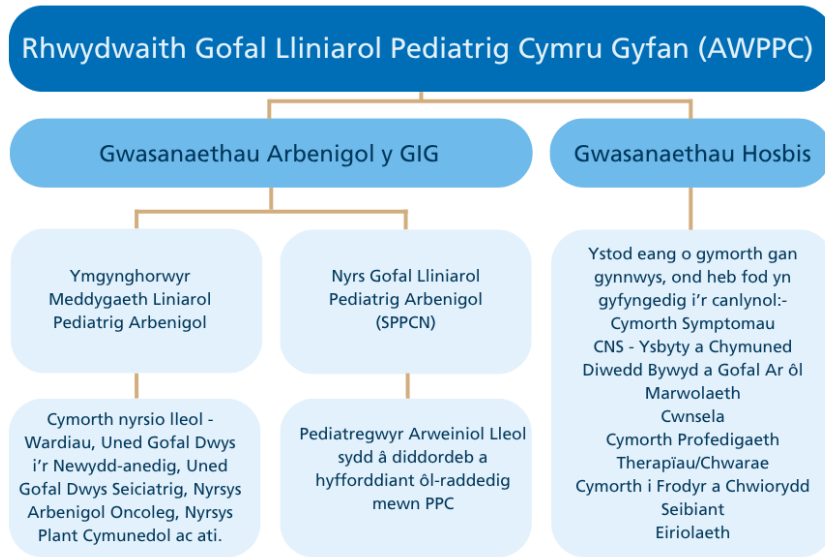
Rhwydwaith Gofal Lliniarol Pediatrig Cymru Gyfan (AWPPC)

Gwasanaethau Arbenigol y GIG

Gwasanaethau Hosbis

Ymgynghorwyr Meddygaeth Liniarol Pediatrig Arbenigol

Nyrs Gofal Lliniarol Pediatrig Arbenigol (SPPCN)

Ystod eang o gymorth gan gynnwys, ond heb fod yn gyfyngedig i'r canlynol:- Cymorth Symptomau CNS - Ysbyty a Chymuned Diwedd Bywyd a Gofal Ar ôl Marwolaeth Cwnsela Cymorth Profedigaeth Therapïau/Chwarae Cymorth i Frodyr a Chwiorydd Seibiant Eiriolaeth

Cymorth nyrsio lleol - Wardiau, Uned Gofal Dwys i'r Newydd-anedig, Uned Gofal Dwys Seiciatrig, Nyrsys Arbenigol Oncoleg, Nyrsys Plant Cymunedol ac ati.

Pediatregwyr Arweiniol Lleol sydd â diddordeb a hyfforddiant ôl-raddedig mewn PPC